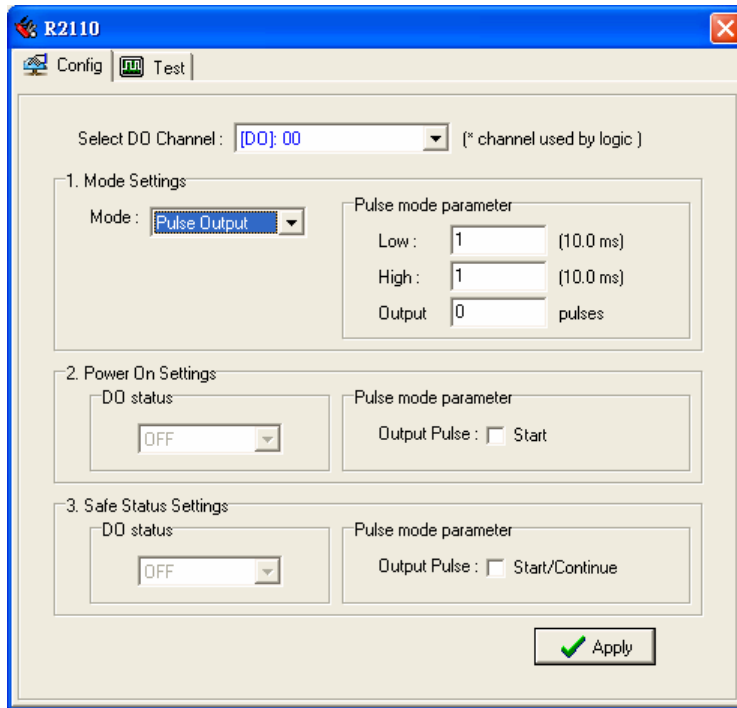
R2110

Config | Test

Select DO Channel : [DO]: 00 (* channel used by logic )

1. Mode Settings

Mode : Pulse Output

Pulse mode parameter

Low : 1 (10.0 ms)

High : 1 (10.0 ms)

Output 0 pulses

2. Power On Settings

DO status

OFF

Pulse mode parameter

Output Pulse : Start

3. Safe Status Settings

DO status

OFF

Pulse mode parameter

Output Pulse : Start/Continue

Apply